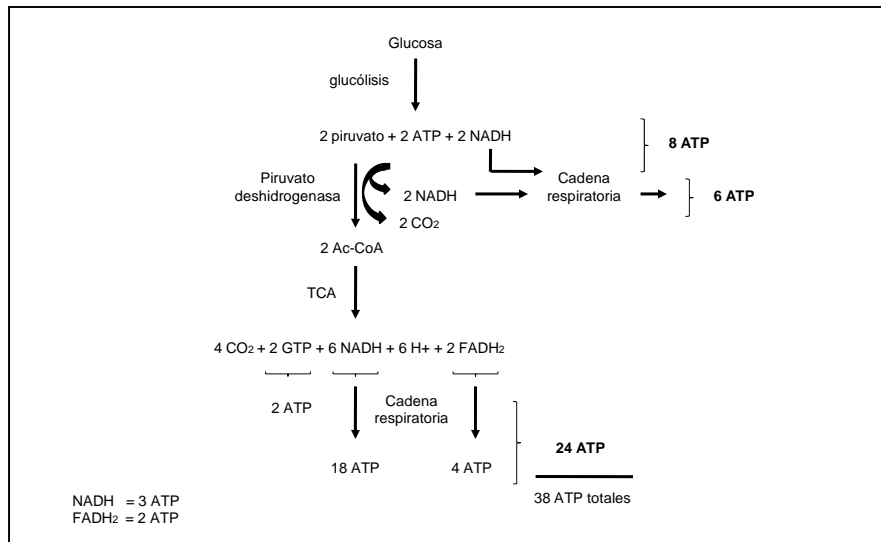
Glucosa

glucólisis

2 piruvato + 2 ATP + 2 NADH

8 ATP

Piruvato deshidrogenasa

2 NADH

Cadena respiratoria

6 ATP

2 $CO_2$

2 Ac-CoA

TCA

4 $CO_2$ + 2 GTP + 6 NADH + 6 H+ + 2 $FADH_2$

2 ATP

Cadena respiratoria

18 ATP

4 ATP

24 ATP

38 ATP totales

NADH = 3 ATP
$FADH_2$ = 2 ATP